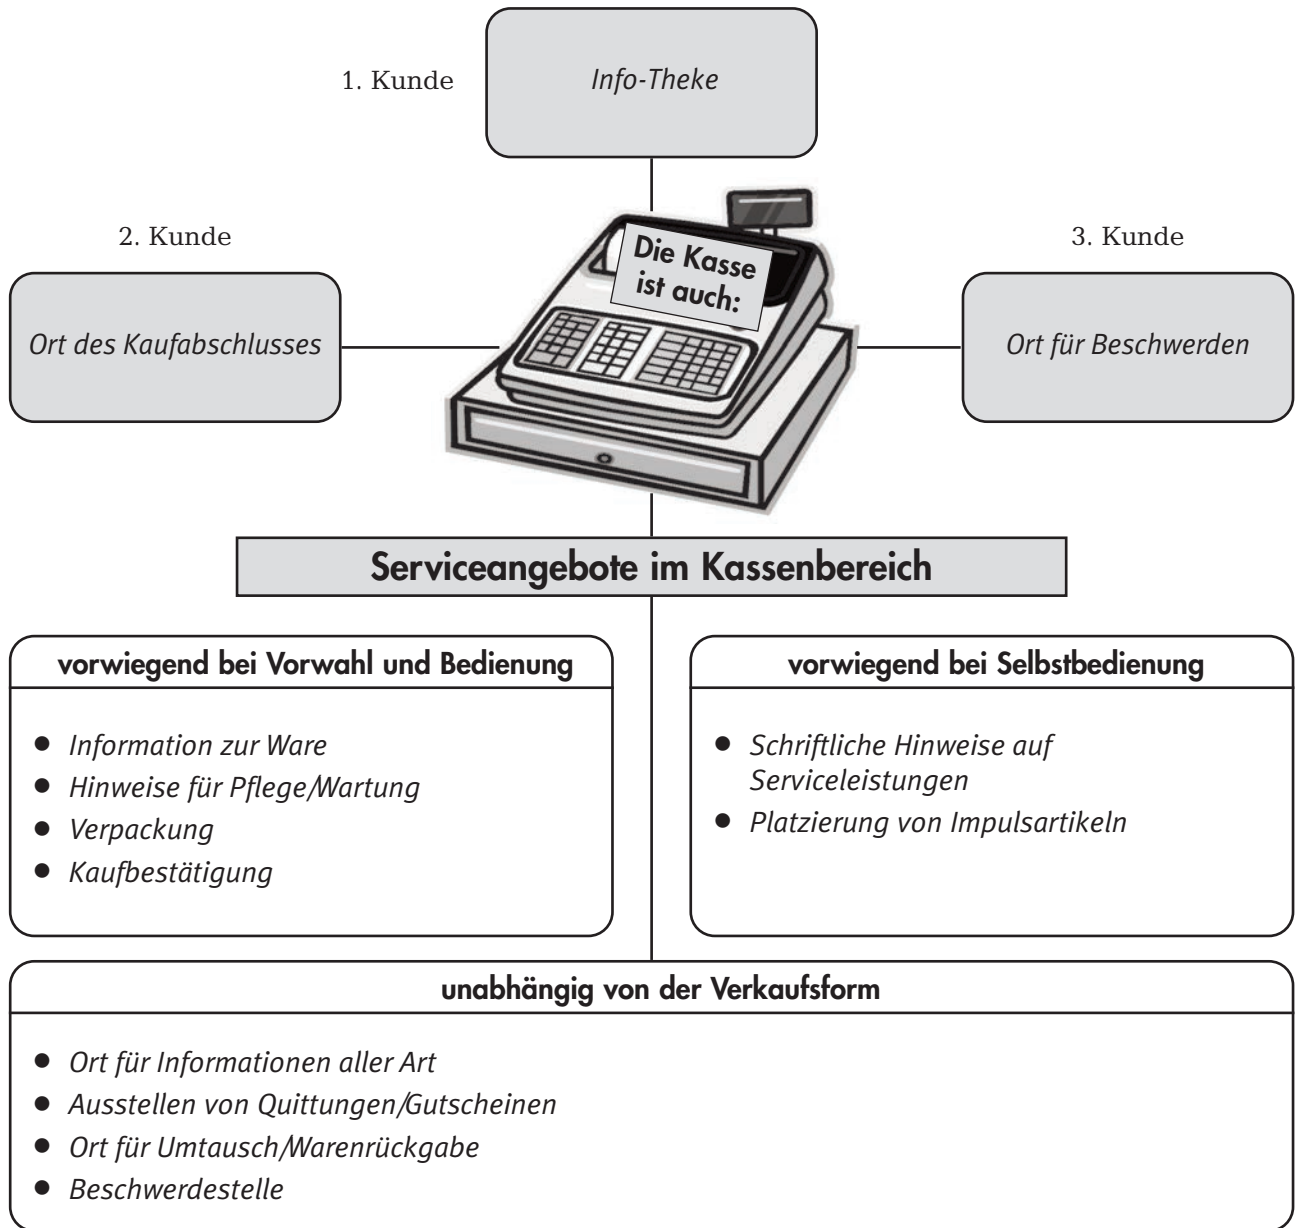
1. Kunde

Info-Theke

2. Kunde

Ort des Kaufabschlusses

Die Kasse ist auch:

3. Kunde

Ort für Beschwerden

Serviceangebote im Kassenbereich

vorwiegend bei Vorwahl und Bedienung

- Information zur Ware
- Hinweise für Pflege/Wartung
- Verpackung
- Kaufbestätigung

vorwiegend bei Selbstbedienung

- Schriftliche Hinweise auf Serviceleistungen
- Platzierung von Impulsartikeln

unabhängig von der Verkaufsform

- Ort für Informationen aller Art
- Ausstellen von Quittungen/Gutscheinen
- Ort für Umtausch/Warenrückgabe
- Beschwerdestelle